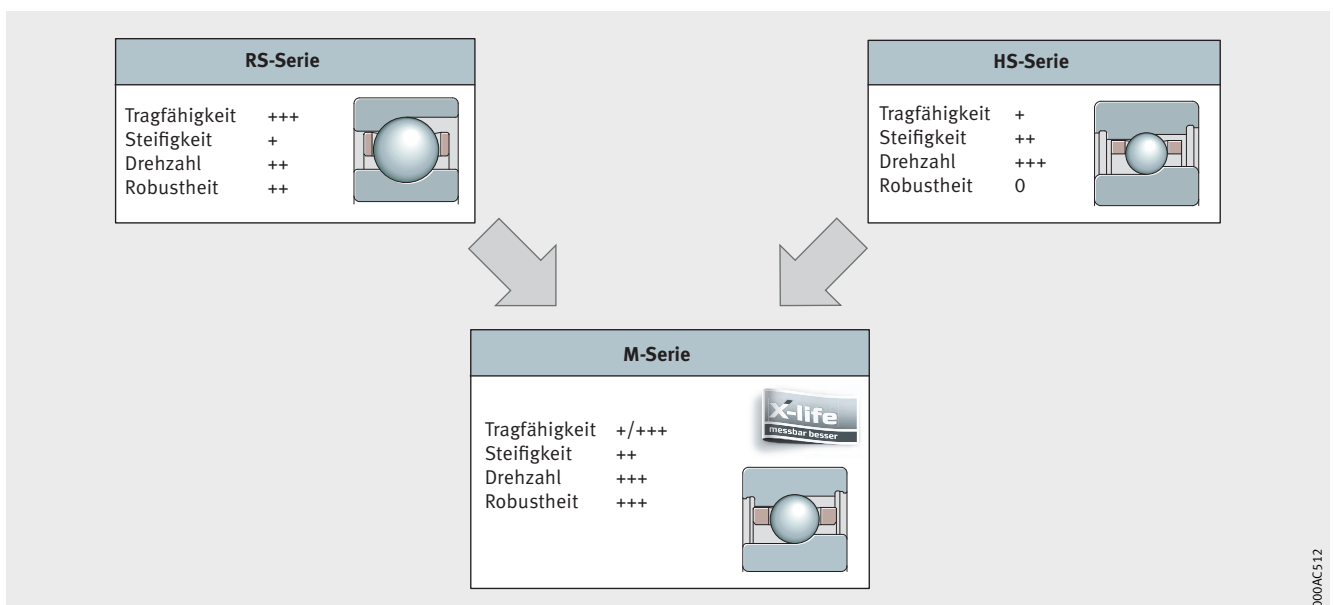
RS-Serie

Tragfähigkeit +++
Steifigkeit +
Drehzahl ++
Robustheit ++

HS-Serie

Tragfähigkeit +
Steifigkeit ++
Drehzahl +++
Robustheit 0

M-Serie

X-life
messbar besser

Tragfähigkeit +/+++
Steifigkeit ++
Drehzahl +++
Robustheit +++

00AC512